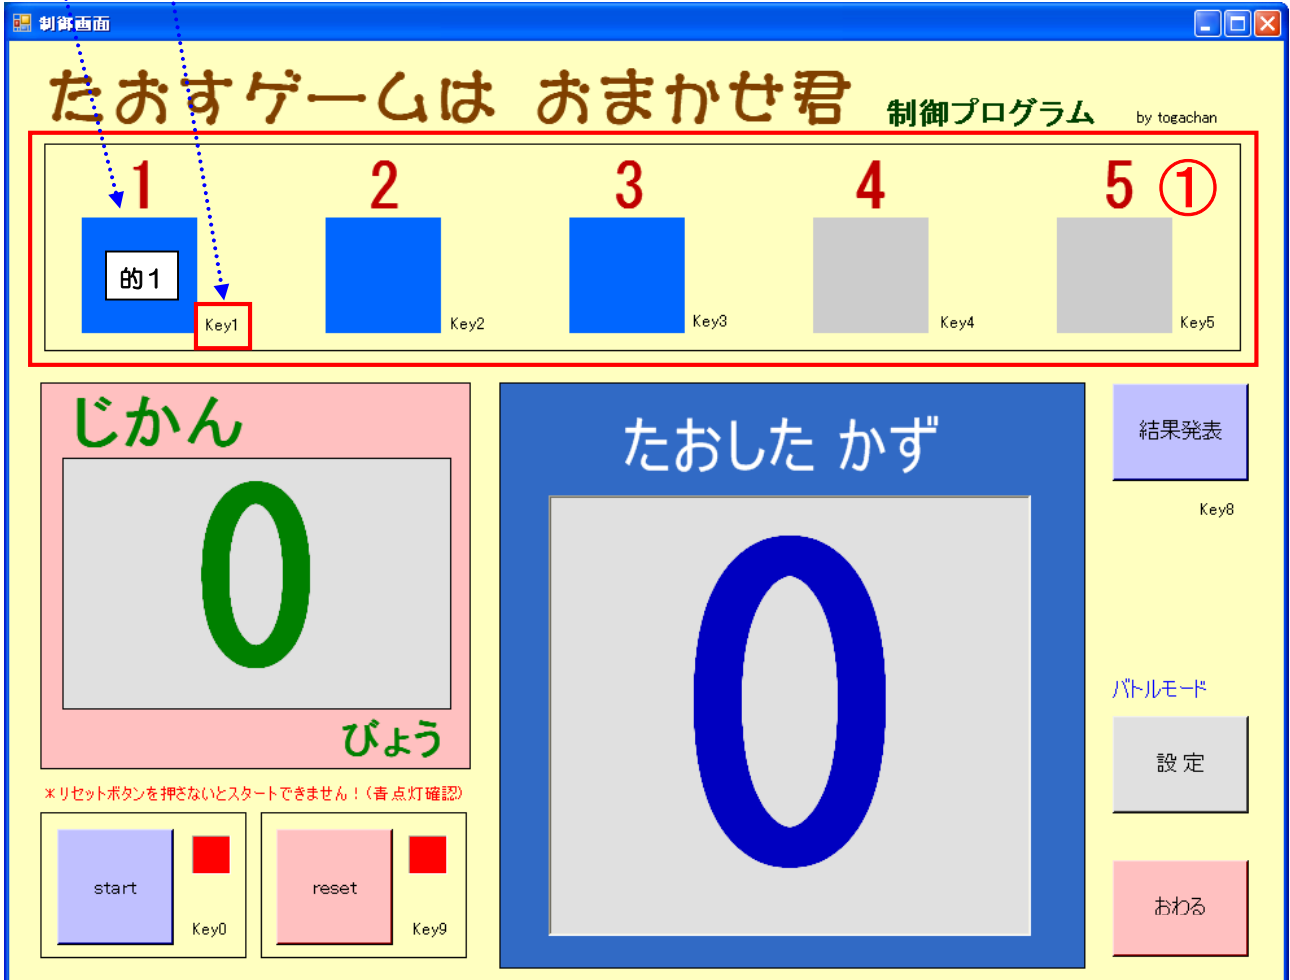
制御画面

たおすゲームは おまかせ君 制御プログラム by togachan

1 2 3 4 5 ①

的1

Key1 Key2 Key3 Key4 Key5

じかん

0

びょう

たおした かず

0

結果発表

Key8

バトルモード

設定

おわる

＊リセットボタンを押さないとスタートできません！（青点灯確認）

start

Key0

reset

Key9